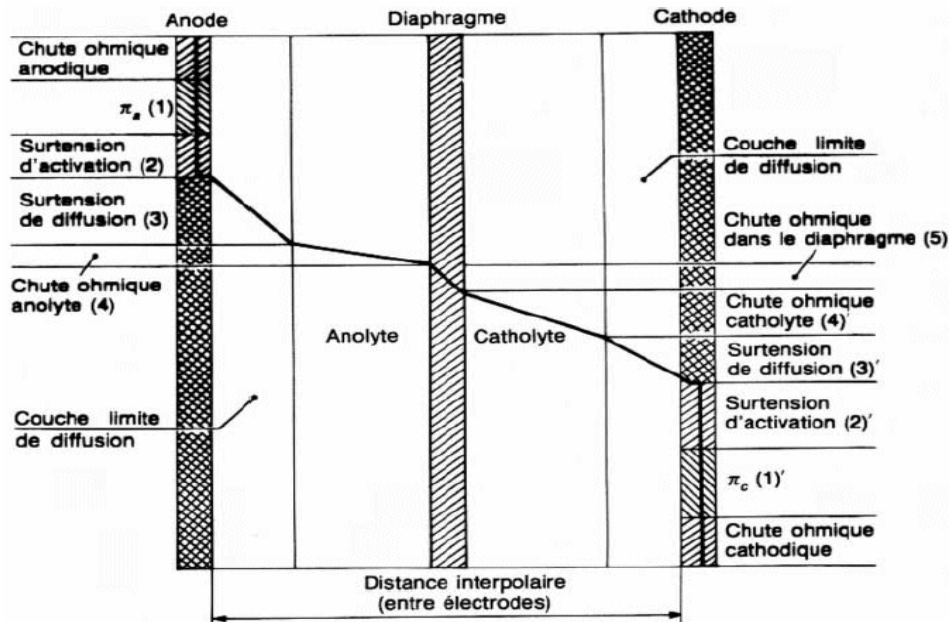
Anode

Diaphragme

Cathode

Chute ohmique anodique

$\pi_a$ (1)

Surtension d'activation (2)

Surtension de diffusion (3)

Chute ohmique anolyte (4)

Couche limite de diffusion

Anolyte

Catholyte

Couche limite de diffusion

Chute ohmique dans le diaphragme (5)

Chute ohmique catholyte (4)'

Surtension de diffusion (3)'

Surtension d'activation (2)'

$\pi_c$ (1)'

Chute ohmique cathodique

Distance interpolaire (entre électrodes)